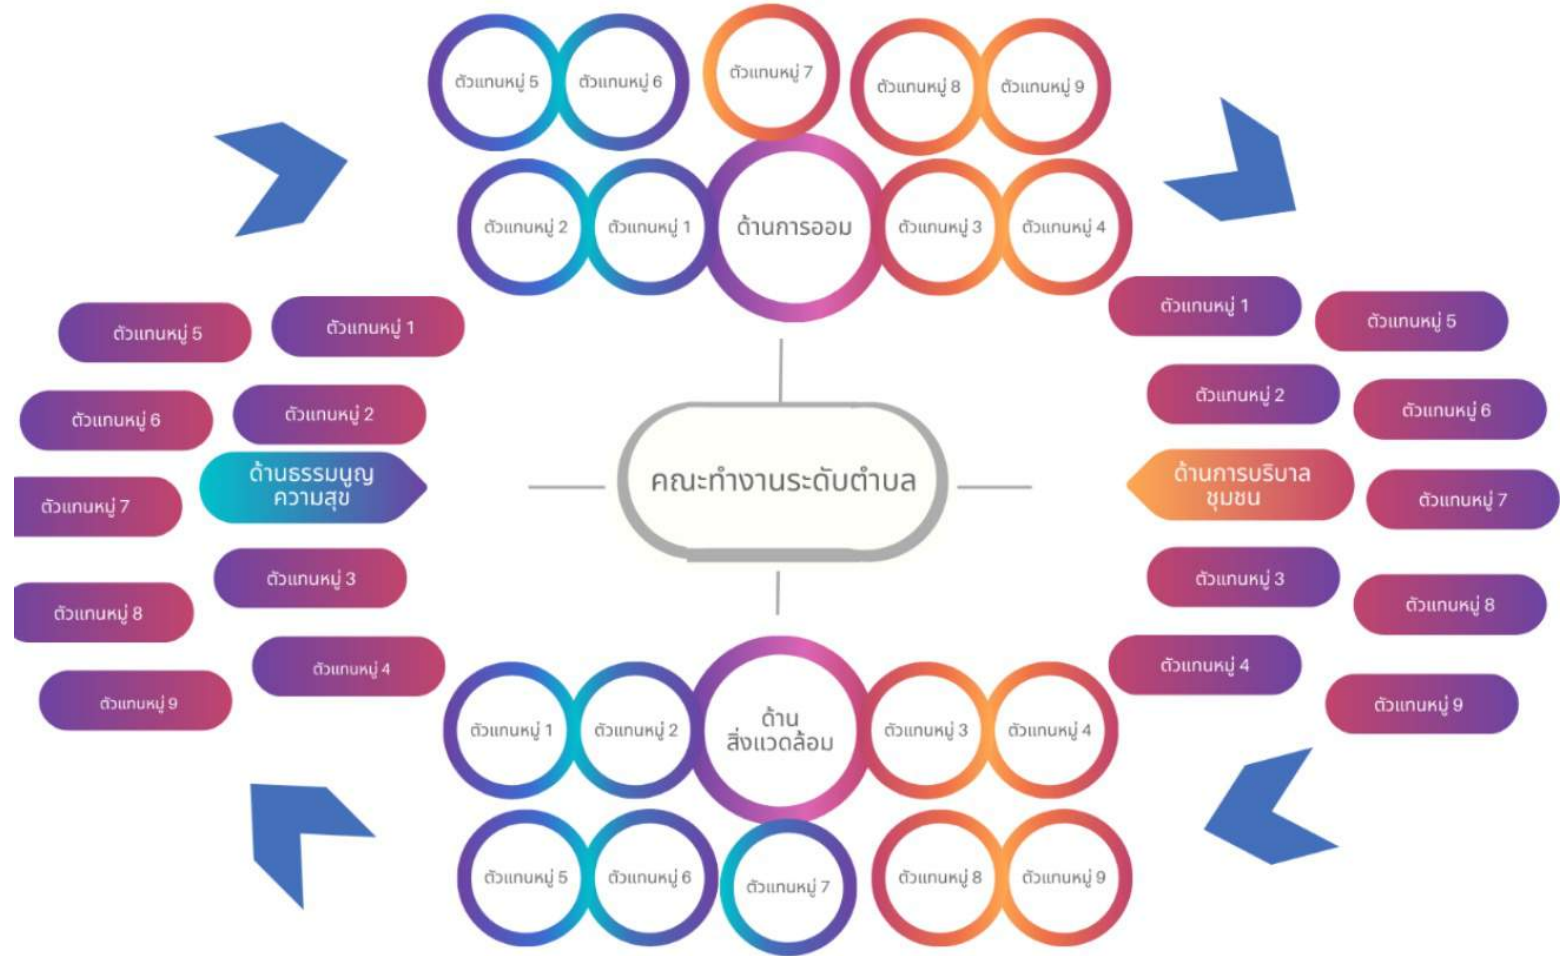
ตัวแทนหมู่ 5
ตัวแทนหมู่ 6
ตัวแทนหมู่ 7
ตัวแทนหมู่ 8
ตัวแทนหมู่ 9
ตัวแทนหมู่ 2
ตัวแทนหมู่ 1
ด้านการออม
ตัวแทนหมู่ 3
ตัวแทนหมู่ 4

ตัวแทนหมู่ 5
ตัวแทนหมู่ 1
ตัวแทนหมู่ 6
ตัวแทนหมู่ 2
ด้านธรรมนูญความสุข
ตัวแทนหมู่ 7
ตัวแทนหมู่ 3
ตัวแทนหมู่ 8
ตัวแทนหมู่ 4
ตัวแทนหมู่ 9

คณะทำงานระดับตำบล

ตัวแทนหมู่ 1
ตัวแทนหมู่ 5
ตัวแทนหมู่ 2
ตัวแทนหมู่ 6
ด้านการบริบาลชุมชน
ตัวแทนหมู่ 7
ตัวแทนหมู่ 3
ตัวแทนหมู่ 8
ตัวแทนหมู่ 4
ตัวแทนหมู่ 9

ตัวแทนหมู่ 1
ตัวแทนหมู่ 2
ด้านสิ่งแวดล้อม
ตัวแทนหมู่ 3
ตัวแทนหมู่ 4
ตัวแทนหมู่ 5
ตัวแทนหมู่ 6
ตัวแทนหมู่ 7
ตัวแทนหมู่ 8
ตัวแทนหมู่ 9